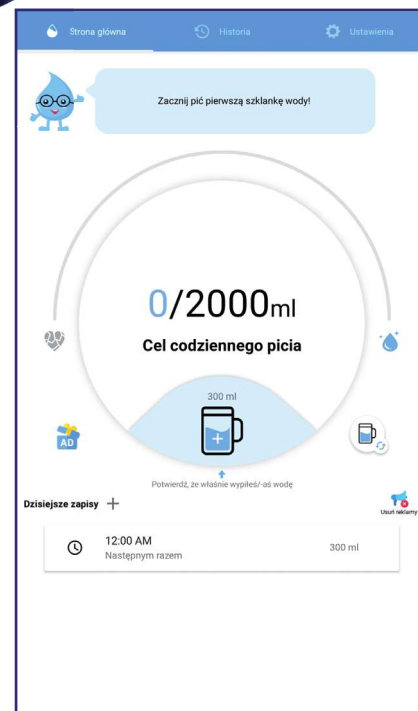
Strona główna
Historia
Ustawienia

Zacznij pić pierwszą szklankę wody!

0/2000ml
Cel codziennego picia

300 ml

AD

Potwierdź, że właśnie wypiłeś/-aś wodę

Dzisiejsze zapisy +

Usuń reklamy

12:00 AM
Następnym razem
300 ml